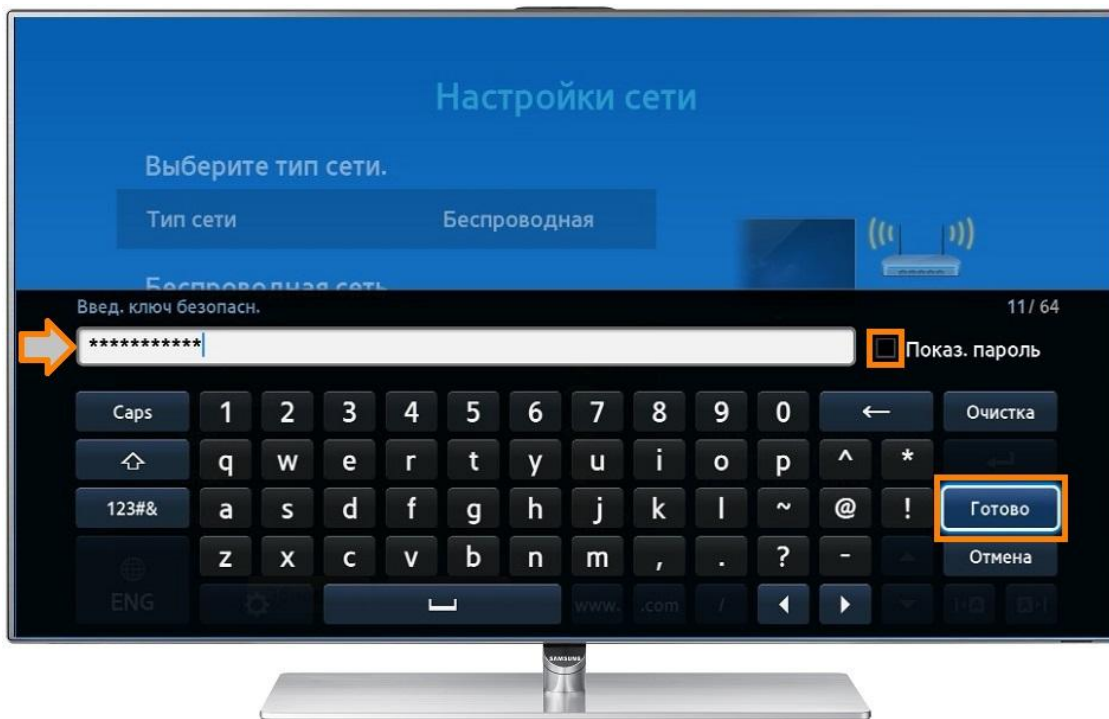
Настройки сети

Выберите тип сети.

Тип сети Беспроводная

Беспроводная сеть

Введ. ключ безопасн.

11/64

***********

Показ. пароль

Caps 1 2 3 4 5 6 7 8 9 0 ← Очистка

q w e r t y u i o p ^ *

123#& a s d f g h j k l ~ @ ! Готово

z x c v b n m , . ? - Отмена

ENG www. .com

SAMSUNG